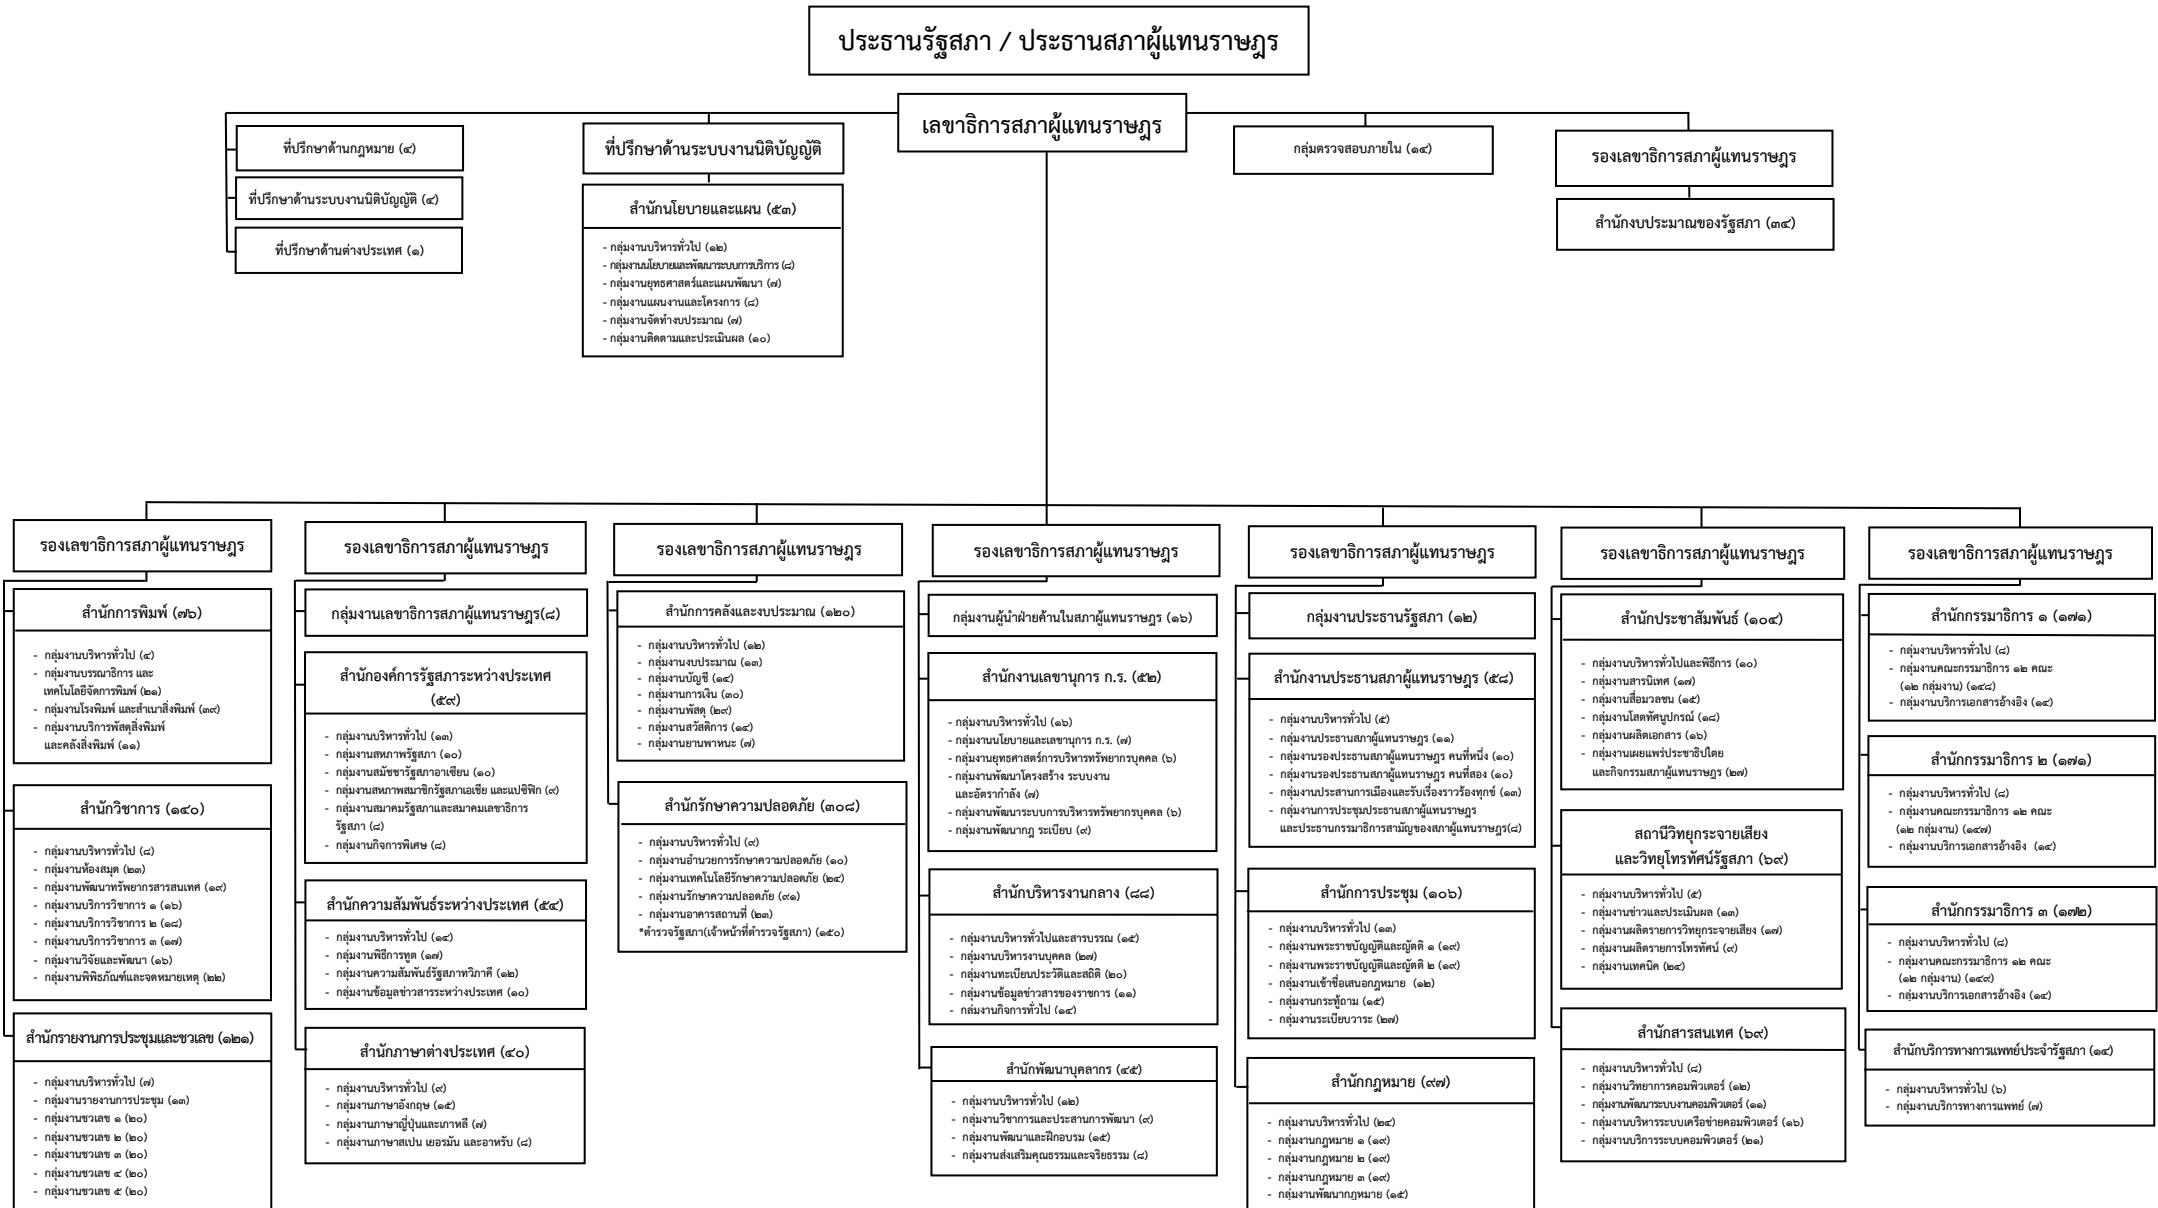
ประธานรัฐสภา / ประธานสภาผู้แทนราษฎร

เลขาธิการสภาผู้แทนราษฎร

ที่ปรึกษาด้านกฎหมาย (๔)

ที่ปรึกษาด้านระบบงานนิติบัญญัติ (๔)

ที่ปรึกษาด้านต่างประเทศ (๑)

ที่ปรึกษาด้านระบบงานนิติบัญญัติ

สำนักนโยบายและแผน (๕๓)
- กลุ่มงานบริหารทั่วไป (๑๒)
- กลุ่มงานนโยบายและพัฒนาระบบการบริการ (๘)
- กลุ่มงานยุทธศาสตร์และแผนพัฒนา (๗)
- กลุ่มงานแผนงานและโครงการ (๘)
- กลุ่มงานจัดทำงบประมาณ (๗)
- กลุ่มงานติดตามและประเมินผล (๑๐)

กลุ่มตรวจสอบภายใน (๑๔)

รองเลขาธิการสภาผู้แทนราษฎร

สำนักงบประมาณของรัฐสภา (๓๔)

รองเลขาธิการสภาผู้แทนราษฎร

สำนักการพิมพ์ (๗๖)
- กลุ่มงานบริหารทั่วไป (๕)
- กลุ่มงานบรรณาธิการ และเทคโนโลยีจัดการพิมพ์ (๒๑)
- กลุ่มงานโรงพิมพ์ และสำเนาสิ่งพิมพ์ (๓๙)
- กลุ่มงานบริการพัสดุสิ่งพิมพ์ และคลังสิ่งพิมพ์ (๑๑)

สำนักวิชาการ (๑๔๐)
- กลุ่มงานบริหารทั่วไป (๘)
- กลุ่มงานห้องสมุด (๒๓)
- กลุ่มงานพัฒนาทรัพยากรสารสนเทศ (๑๙)
- กลุ่มงานบริการวิชาการ ๑ (๑๖)
- กลุ่มงานบริการวิชาการ ๒ (๑๘)
- กลุ่มงานบริการวิชาการ ๓ (๑๗)
- กลุ่มงานวิจัยและพัฒนา (๑๖)
- กลุ่มงานพิพิธภัณฑ์และจดหมายเหตุ (๒๒)

สำนักรายงานการประชุมและชวเลข (๑๒๑)
- กลุ่มงานบริหารทั่วไป (๗)
- กลุ่มงานรายงานการประชุม (๑๓)
- กลุ่มงานชวเลข ๑ (๒๐)
- กลุ่มงานชวเลข ๒ (๒๐)
- กลุ่มงานชวเลข ๓ (๒๐)
- กลุ่มงานชวเลข ๔ (๒๐)
- กลุ่มงานชวเลข ๕ (๒๐)

รองเลขาธิการสภาผู้แทนราษฎร

กลุ่มงานเลขาธิการสภาผู้แทนราษฎร(๘)

สำนักองค์การรัฐสภาระหว่างประเทศ (๕๙)
- กลุ่มงานบริหารทั่วไป (๑๓)
- กลุ่มงานสหภาพรัฐสภา (๑๐)
- กลุ่มงานสมัชชารัฐสภาอาเซียน (๑๐)
- กลุ่มงานสหภาพสมาชิกรัฐสภาเอเชีย และแปซิฟิก (๙)
- กลุ่มงานสมาคมรัฐสภาและสมาคมเลขาธิการรัฐสภา (๘)
- กลุ่มงานกิจการพิเศษ (๘)

สำนักความสัมพันธ์ระหว่างประเทศ (๕๔)
- กลุ่มงานบริหารทั่วไป (๑๕)
- กลุ่มงานพิธีการทูต (๑๗)
- กลุ่มงานความสัมพันธ์รัฐสภาทวิภาคี (๑๒)
- กลุ่มงานข้อมูลข่าวสารระหว่างประเทศ (๑๐)

สำนักภาษาต่างประเทศ (๔๐)
- กลุ่มงานบริหารทั่วไป (๙)
- กลุ่มงานภาษาอังกฤษ (๑๕)
- กลุ่มงานภาษาญี่ปุ่นและเกาหลี (๗)
- กลุ่มงานภาษาสเปน เยอรมัน และอาหรับ (๘)

รองเลขาธิการสภาผู้แทนราษฎร

สำนักการคลังและงบประมาณ (๑๒๐)
- กลุ่มงานบริหารทั่วไป (๑๒)
- กลุ่มงานงบประมาณ (๑๓)
- กลุ่มงานบัญชี (๑๔)
- กลุ่มงานการเงิน (๓๐)
- กลุ่มงานพัสดุ (๒๙)
- กลุ่มงานสวัสดิการ (๑๕)
- กลุ่มงานยานพาหนะ (๗)

สำนักรักษาความปลอดภัย (๓๐๘)
- กลุ่มงานบริหารทั่วไป (๙)
- กลุ่มงานอำนวยการรักษาความปลอดภัย (๑๐)
- กลุ่มงานเทคโนโลยีรักษาความปลอดภัย (๒๔)
- กลุ่มงานรักษาความปลอดภัย (๙๑)
- กลุ่มงานอาคารสถานที่ (๒๓)
*ตำรวจรัฐสภา(เจ้าหน้าที่ตำรวจรัฐสภา) (๑๕๐)

รองเลขาธิการสภาผู้แทนราษฎร

กลุ่มงานผู้นำฝ่ายค้านในสภาผู้แทนราษฎร (๑๖)

สำนักงานเลขานุการ ก.ร. (๕๒)
- กลุ่มงานบริหารทั่วไป (๑๖)
- กลุ่มงานนโยบายและเลขานุการ ก.ร. (๗)
- กลุ่มงานยุทธศาสตร์การบริหารทรัพยากรบุคคล (๖)
- กลุ่มงานพัฒนาโครงสร้าง ระบบงาน และอัตรากำลัง (๗)
- กลุ่มงานพัฒนาระบบการบริหารทรัพยากรบุคคล (๖)
- กลุ่มงานพัฒนากฎ ระเบียบ (๙)

สำนักบริหารงานกลาง (๘๘)
- กลุ่มงานบริหารทั่วไปและสารบรรณ (๑๕)
- กลุ่มงานบริหารงานบุคคล (๒๗)
- กลุ่มงานทะเบียนประวัติและสถิติ (๒๐)
- กลุ่มงานข้อมูลข่าวสารของราชการ (๑๑)
- กลุ่มงานกิจการทั่วไป (๑๕)

สำนักพัฒนาบุคลากร (๔๕)
- กลุ่มงานบริหารทั่วไป (๑๒)
- กลุ่มงานวิชาการและประสานการพัฒนา (๙)
- กลุ่มงานพัฒนาและฝึกอบรม (๑๕)
- กลุ่มงานส่งเสริมคุณธรรมและจริยธรรม (๘)

รองเลขาธิการสภาผู้แทนราษฎร

กลุ่มงานประธานรัฐสภา (๑๒)

สำนักงานประธานสภาผู้แทนราษฎร (๕๘)
- กลุ่มงานบริหารทั่วไป (๕)
- กลุ่มงานประธานสภาผู้แทนราษฎร (๑๑)
- กลุ่มงานรองประธานสภาผู้แทนราษฎร คนที่หนึ่ง (๑๐)
- กลุ่มงานรองประธานสภาผู้แทนราษฎร คนที่สอง (๑๐)
- กลุ่มงานประสานการเมืองและรับเรื่องราวร้องทุกข์ (๑๓)
- กลุ่มงานการประชุมประธานสภาผู้แทนราษฎร และประธานกรรมาธิการสามัญของสภาผู้แทนราษฎร(๙)

สำนักการประชุม (๑๐๖)
- กลุ่มงานบริหารทั่วไป (๑๓)
- กลุ่มงานพระราชบัญญัติและญัตติ ๑ (๑๙)
- กลุ่มงานพระราชบัญญัติและญัตติ ๒ (๑๙)
- กลุ่มงานเข้าชื่อเสนอกฎหมาย (๑๒)
- กลุ่มงานกระทู้ถาม (๑๕)
- กลุ่มงานระเบียบวาระ (๒๗)

สำนักกฎหมาย (๙๗)
- กลุ่มงานบริหารทั่วไป (๒๔)
- กลุ่มงานกฎหมาย ๑ (๑๙)
- กลุ่มงานกฎหมาย ๒ (๑๙)
- กลุ่มงานกฎหมาย ๓ (๑๙)
- กลุ่มงานพัฒนากฎหมาย (๑๕)

รองเลขาธิการสภาผู้แทนราษฎร

สำนักประชาสัมพันธ์ (๑๐๔)
- กลุ่มงานบริหารทั่วไปและพิธีการ (๑๐)
- กลุ่มงานสารนิเทศ (๑๗)
- กลุ่มงานสื่อมวลชน (๑๕)
- กลุ่มงานโสตทัศนูปกรณ์ (๑๘)
- กลุ่มงานผลิตเอกสาร (๑๖)
- กลุ่มงานเผยแพร่ประชาธิปไตย และกิจกรรมสภาผู้แทนราษฎร (๒๗)

สถานีวิทยุกระจายเสียงและวิทยุโทรทัศน์รัฐสภา (๖๙)
- กลุ่มงานบริหารทั่วไป (๕)
- กลุ่มงานข่าวและประเมินผล (๑๓)
- กลุ่มงานผลิตรายการวิทยุกระจายเสียง (๑๗)
- กลุ่มงานผลิตรายการโทรทัศน์ (๙)
- กลุ่มงานเทคนิค (๒๔)

สำนักสารสนเทศ (๖๙)
- กลุ่มงานบริหารทั่วไป (๘)
- กลุ่มงานวิทยาการคอมพิวเตอร์ (๑๒)
- กลุ่มงานพัฒนาระบบงานคอมพิวเตอร์ (๑๑)
- กลุ่มงานบริหารระบบเครือข่ายคอมพิวเตอร์ (๑๖)
- กลุ่มงานบริการระบบคอมพิวเตอร์ (๒๑)

รองเลขาธิการสภาผู้แทนราษฎร

สำนักกรรมาธิการ ๑ (๑๗๑)
- กลุ่มงานบริหารทั่วไป (๘)
- กลุ่มงานคณะกรรมาธิการ ๑๒ คณะ (๑๒ กลุ่มงาน) (๑๔๘)
- กลุ่มงานบริการเอกสารอ้างอิง (๑๕)

สำนักกรรมาธิการ ๒ (๑๗๑)
- กลุ่มงานบริหารทั่วไป (๘)
- กลุ่มงานคณะกรรมาธิการ ๑๒ คณะ (๑๒ กลุ่มงาน) (๑๔๗)
- กลุ่มงานบริการเอกสารอ้างอิง (๑๕)

สำนักกรรมาธิการ ๓ (๑๗๒)
- กลุ่มงานบริหารทั่วไป (๘)
- กลุ่มงานคณะกรรมาธิการ ๑๒ คณะ (๑๒ กลุ่มงาน) (๑๔๙)
- กลุ่มงานบริการเอกสารอ้างอิง (๑๕)

สำนักบริการทางการแพทย์ประจำรัฐสภา (๑๔)
- กลุ่มงานบริหารทั่วไป (๖)
- กลุ่มงานบริการทางการแพทย์ (๗)